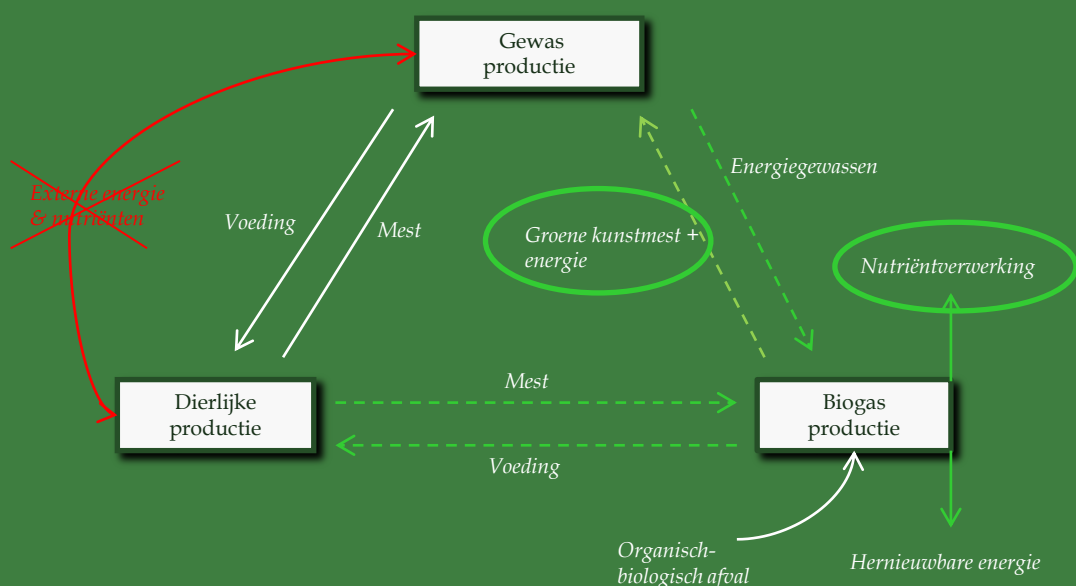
Gewas productie

Externe energie & nutriënten

Voeding

Mest

Energiegewassen

Groene kunstmest + energie

Nutriëntverwerking

Dierlijke productie

Mest

Voeding

Biogas productie

Organisch-biologisch afval

Hernieuwbare energie